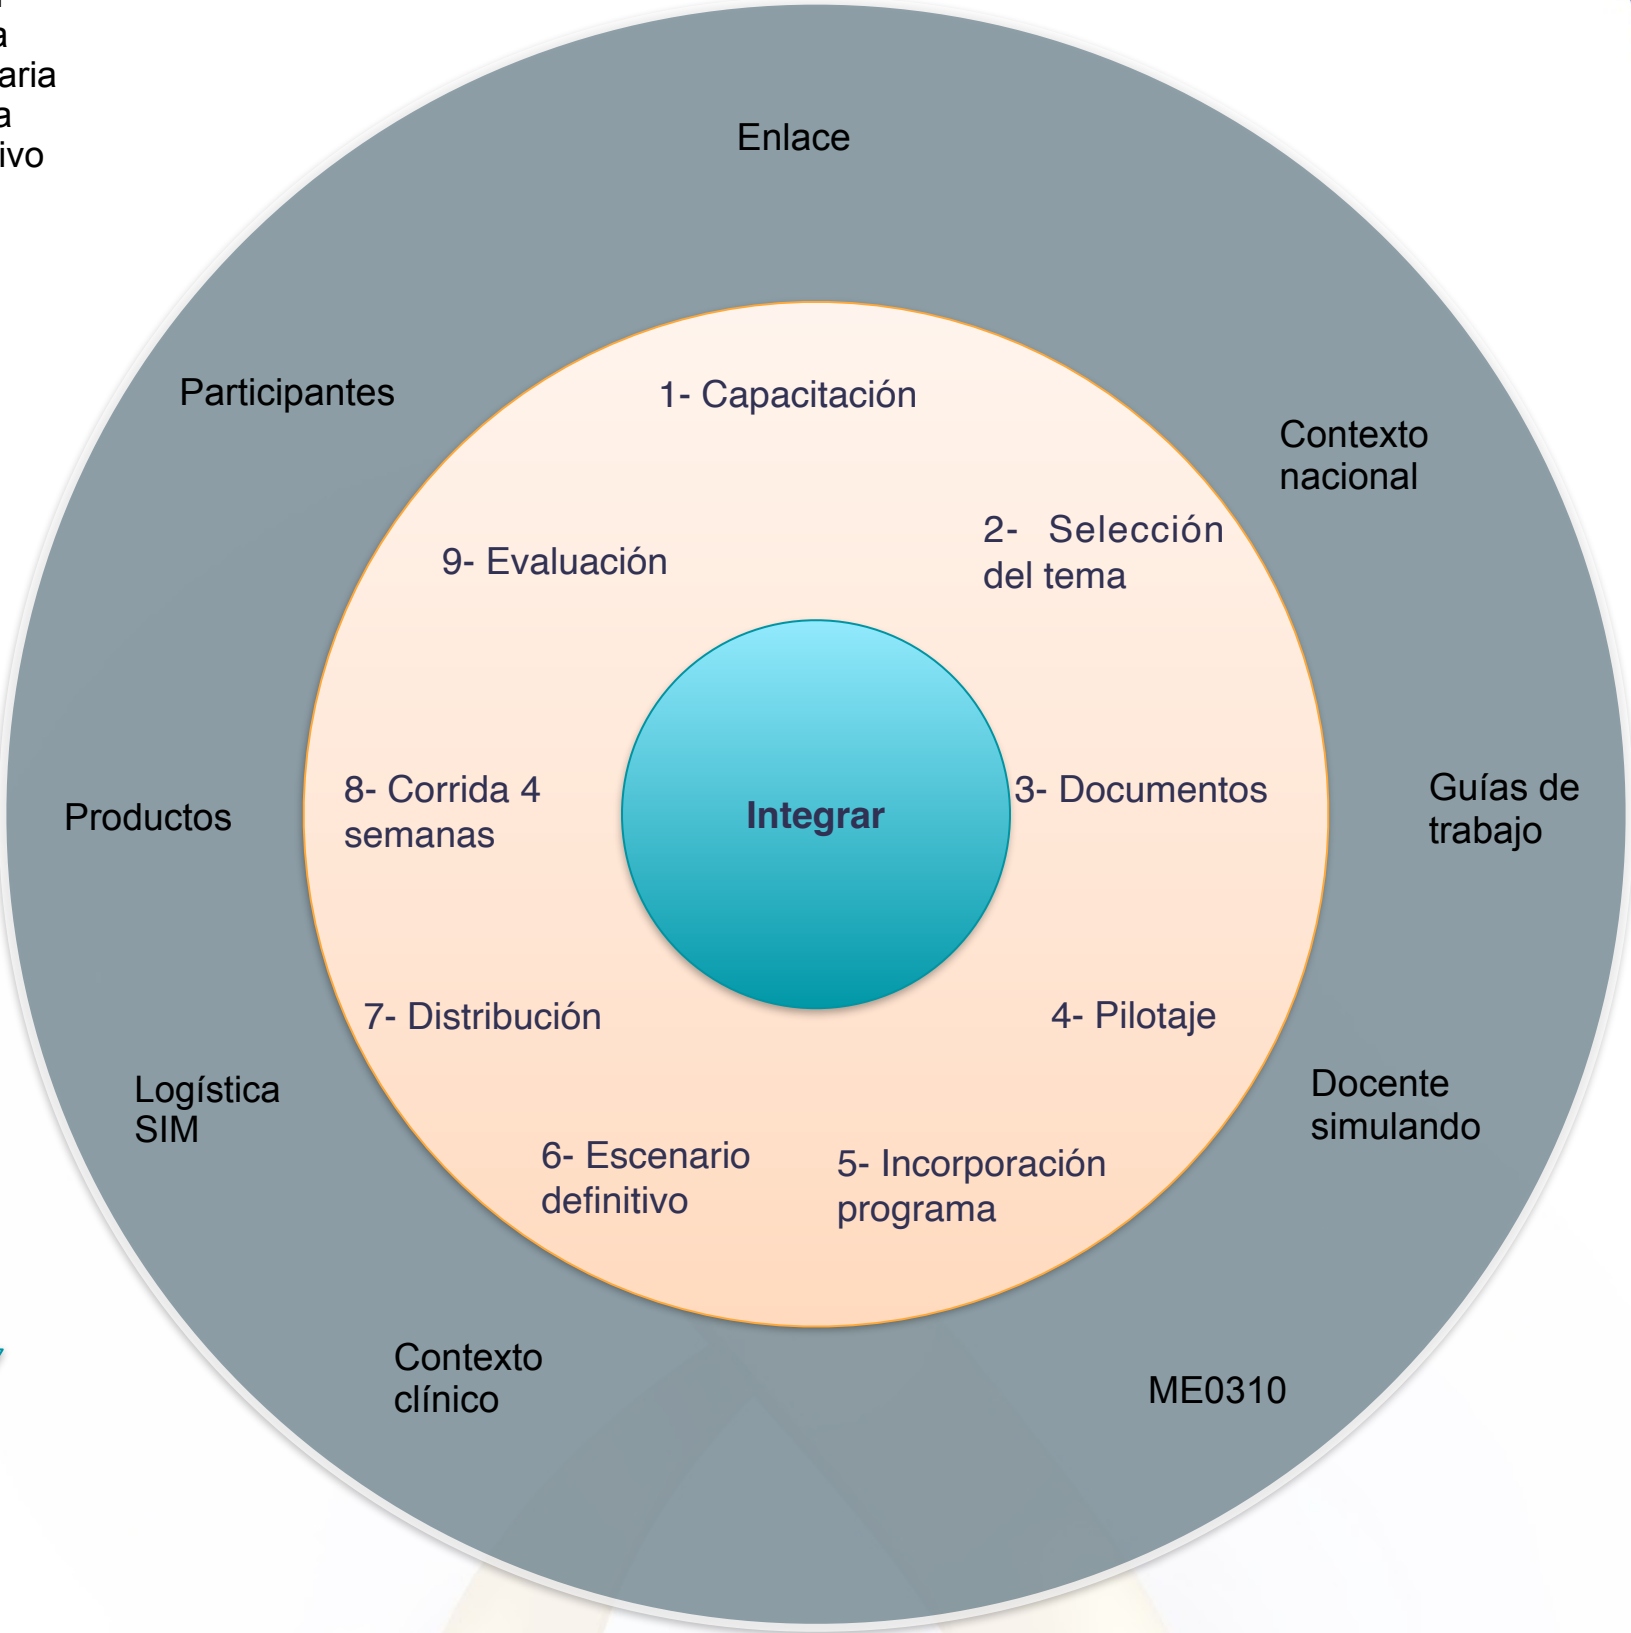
a
aria
a
ivo

Enlace

Participantes

Contexto nacional

Guías de trabajo

Docente simulando

ME0310

Contexto clínico

Logística SIM

Productos

1- Capacitación

2- Selección del tema

3- Documentos

4- Pilotaje

5- Incorporación programa

6- Escenario definitivo

7- Distribución

8- Corrida 4 semanas

9- Evaluación

Integrar